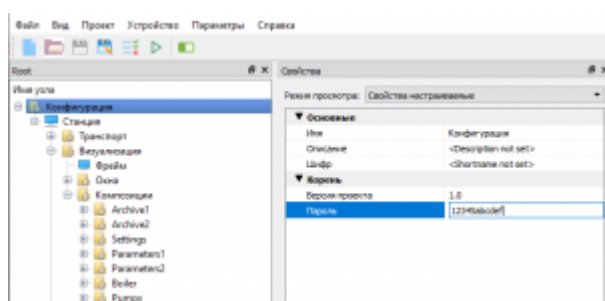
Файл Вид Проект Устройство Параметры Справка

Root

Имя узла

Конфигурация
Станция
Транспорт
Визуализация
Файлы
Окна
Композиции
Archive1
Archive2
Settings
Parameters1
Parameters2
Boiler
Pumps

Свойства

Режим просмотра: Свойства настраиваемые

| ▼ Основные | |
|---|---|
| Имя | Конфигурация |
| Описание | <Description not set> |
| Шифр | <Shortname not set> |
| ▼ Корень | |
| Версия проекта | 1.0 |
| Пароль | 123456abcdef |